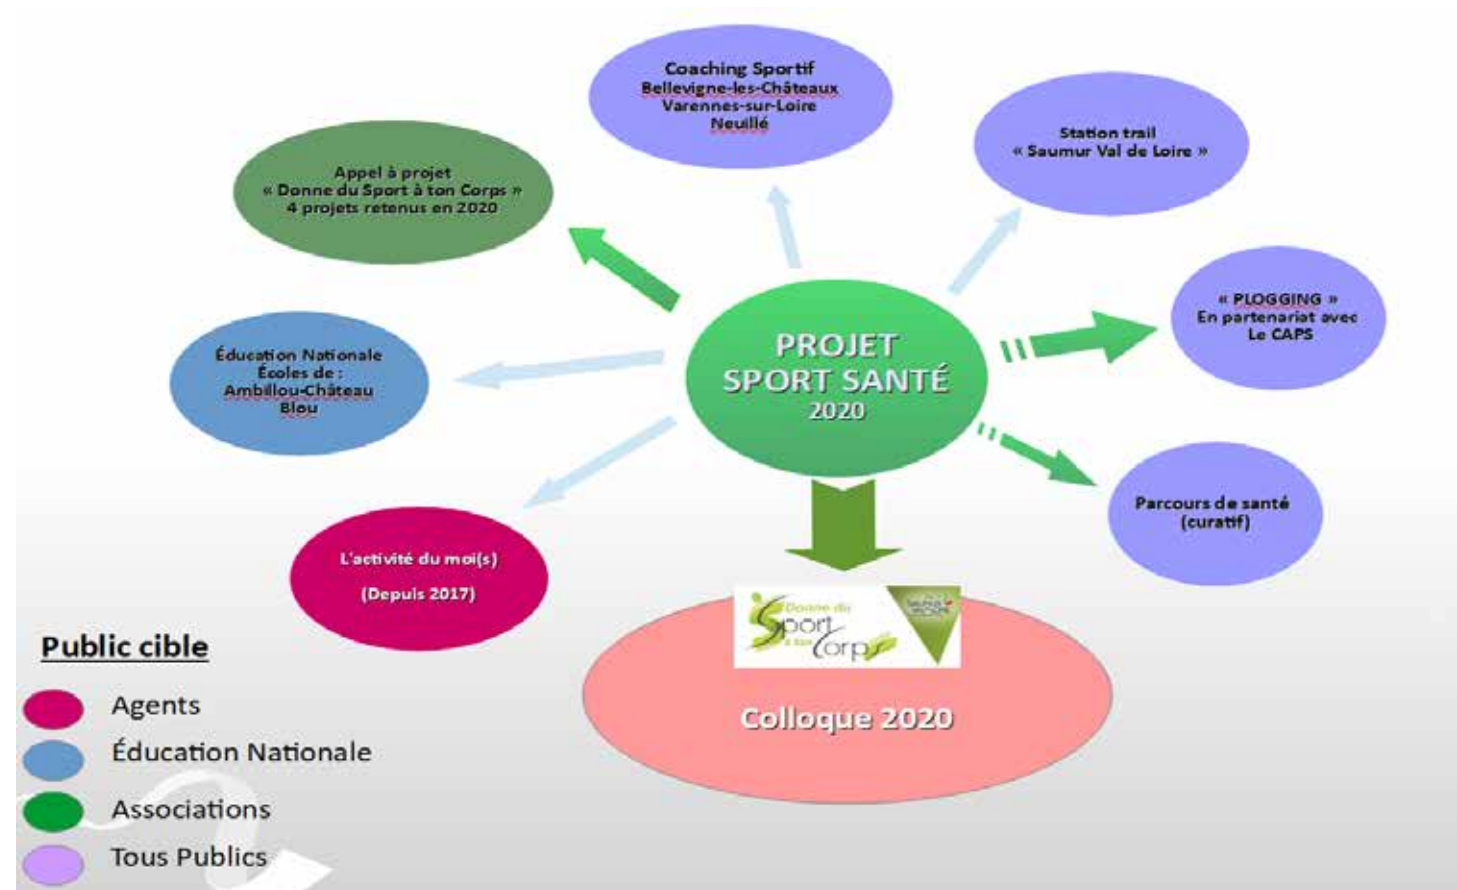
Coaching Sportif
Bellevigne-les-Châteaux
Varennes-sur-Loire
Neuillé

Station trail
« Saumur Val de Loire »

Appel à projet
« Donne du Sport à ton Corps »
4 projets retenus en 2020

« PLOGGING »
En partenariat avec
Le CAPS

Éducation Nationale
Écoles de :
Ambillou-Château
Blou

PROJET
SPORT SANTÉ
2020

Parcours de santé
(curatif)

L'activité du moi(s)
(Depuis 2017)

Donne du Sport à ton Corps

Colloque 2020

Public cible

Agents
Éducation Nationale
Associations
Tous Publics